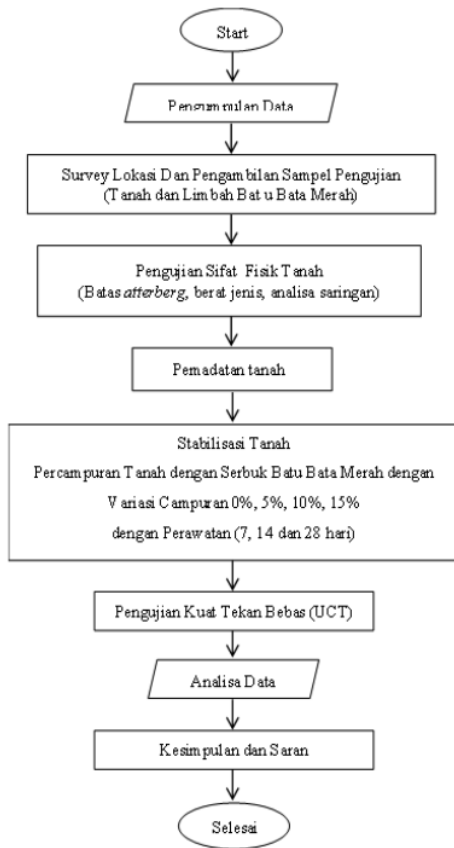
Start

Pengumpulan Data

Survey Lokasi Dan Pengambilan Sampel Pengujian (Tanah dan Limbah Batu Bata Merah)

Pengujian Sifat Fisik Tanah (Batas *atterberg*, berat jenis, analisa saringan)

Pemadatan tanah

Stabilisasi Tanah
Percampuran Tanah dengan Serbuk Batu Bata Merah dengan Variasi Campuran 0%, 5%, 10%, 15% dengan Perawatan (7, 14 dan 28 hari)

Pengujian Kuat Tekan Bebas (UCT)

Analisa Data

Kesimpulan dan Saran

Selesai